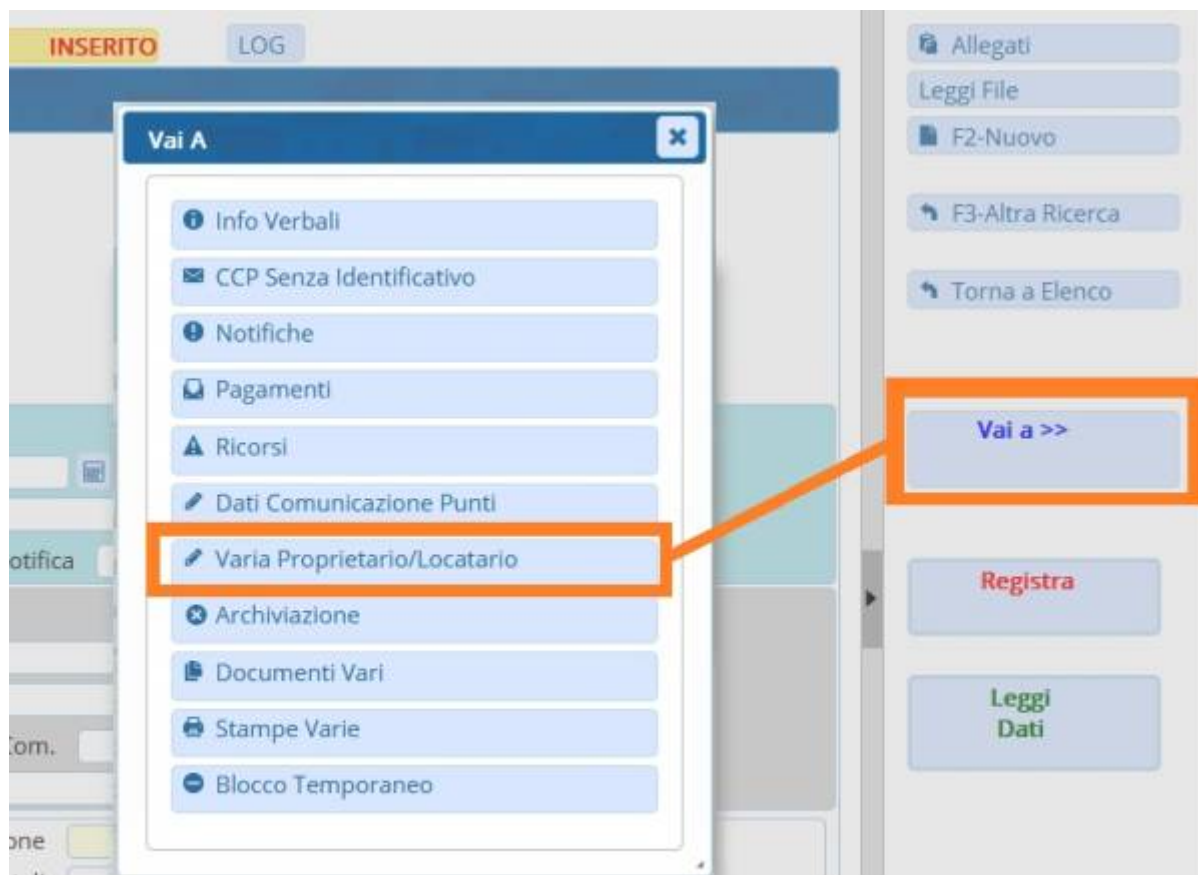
INSERITO LOG

Vai A

Info Verbali
CCP Senza Identificativo
Notifiche
Pagamenti
Ricorsi
Dati Comunicazione Punti
Varia Proprietario/Locatario
Archiviazione
Documenti Vari
Stampe Varie
Blocco Temporaneo

otifica
Com.
one

Allegati
Leggi File
F2-Nuovo
F3-Altra Ricerca
Torna a Elenco
Vai a >>
Registra
Leggi Dati